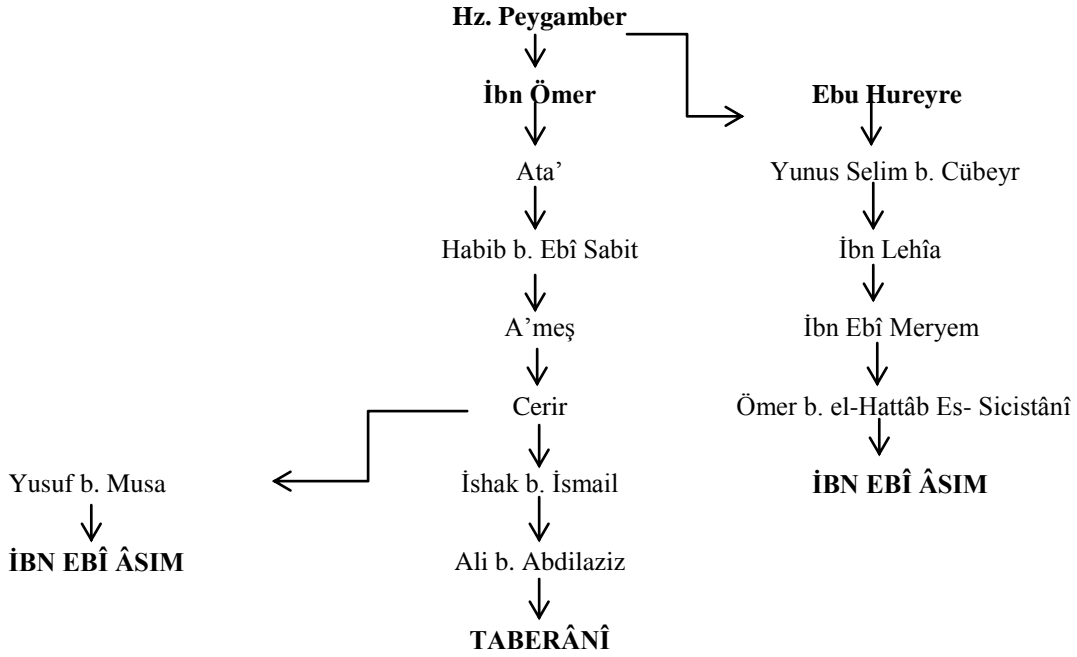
Hz. Peygamber

İbn Ömer

Ata'

Habib b. Ebî Sabit

A'meş

Cerir

İshak b. İsmail

Ali b. Abdilaziz

TABERÂNÎ

Yusuf b. Musa

İBN EBÎ ÂSIM

Ebu Hureyre

Yunus Selim b. Cübeyr

İbn Lehîa

İbn Ebî Meryem

Ömer b. el-Hattâb Es- Sicistânî

İBN EBÎ ÂSIM